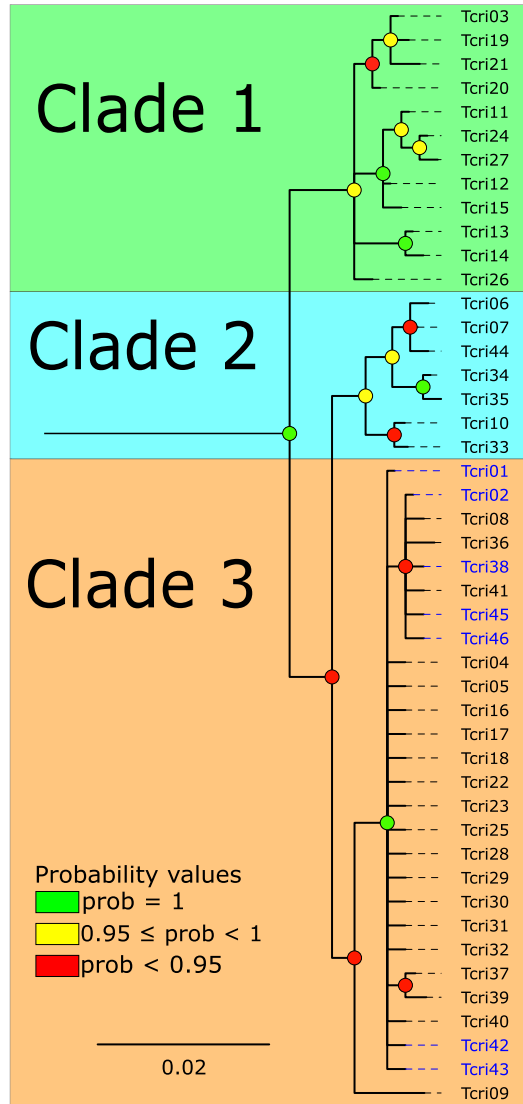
Clade 1

Tcri03
Tcri19
Tcri21
Tcri20
Tcri11
Tcri24
Tcri27
Tcri12
Tcri15
Tcri13
Tcri14
Tcri26

Clade 2

Tcri06
Tcri07
Tcri44
Tcri34
Tcri35
Tcri10
Tcri33

Clade 3

Tcri01
Tcri02
Tcri08
Tcri36
Tcri38
Tcri41
Tcri45
Tcri46
Tcri04
Tcri05
Tcri16
Tcri17
Tcri18
Tcri22
Tcri23
Tcri25
Tcri28
Tcri29
Tcri30
Tcri31
Tcri32
Tcri37
Tcri39
Tcri40
Tcri42
Tcri43
Tcri09

Probability values
prob = 1
0.95 ≤ prob < 1
prob < 0.95

0.02